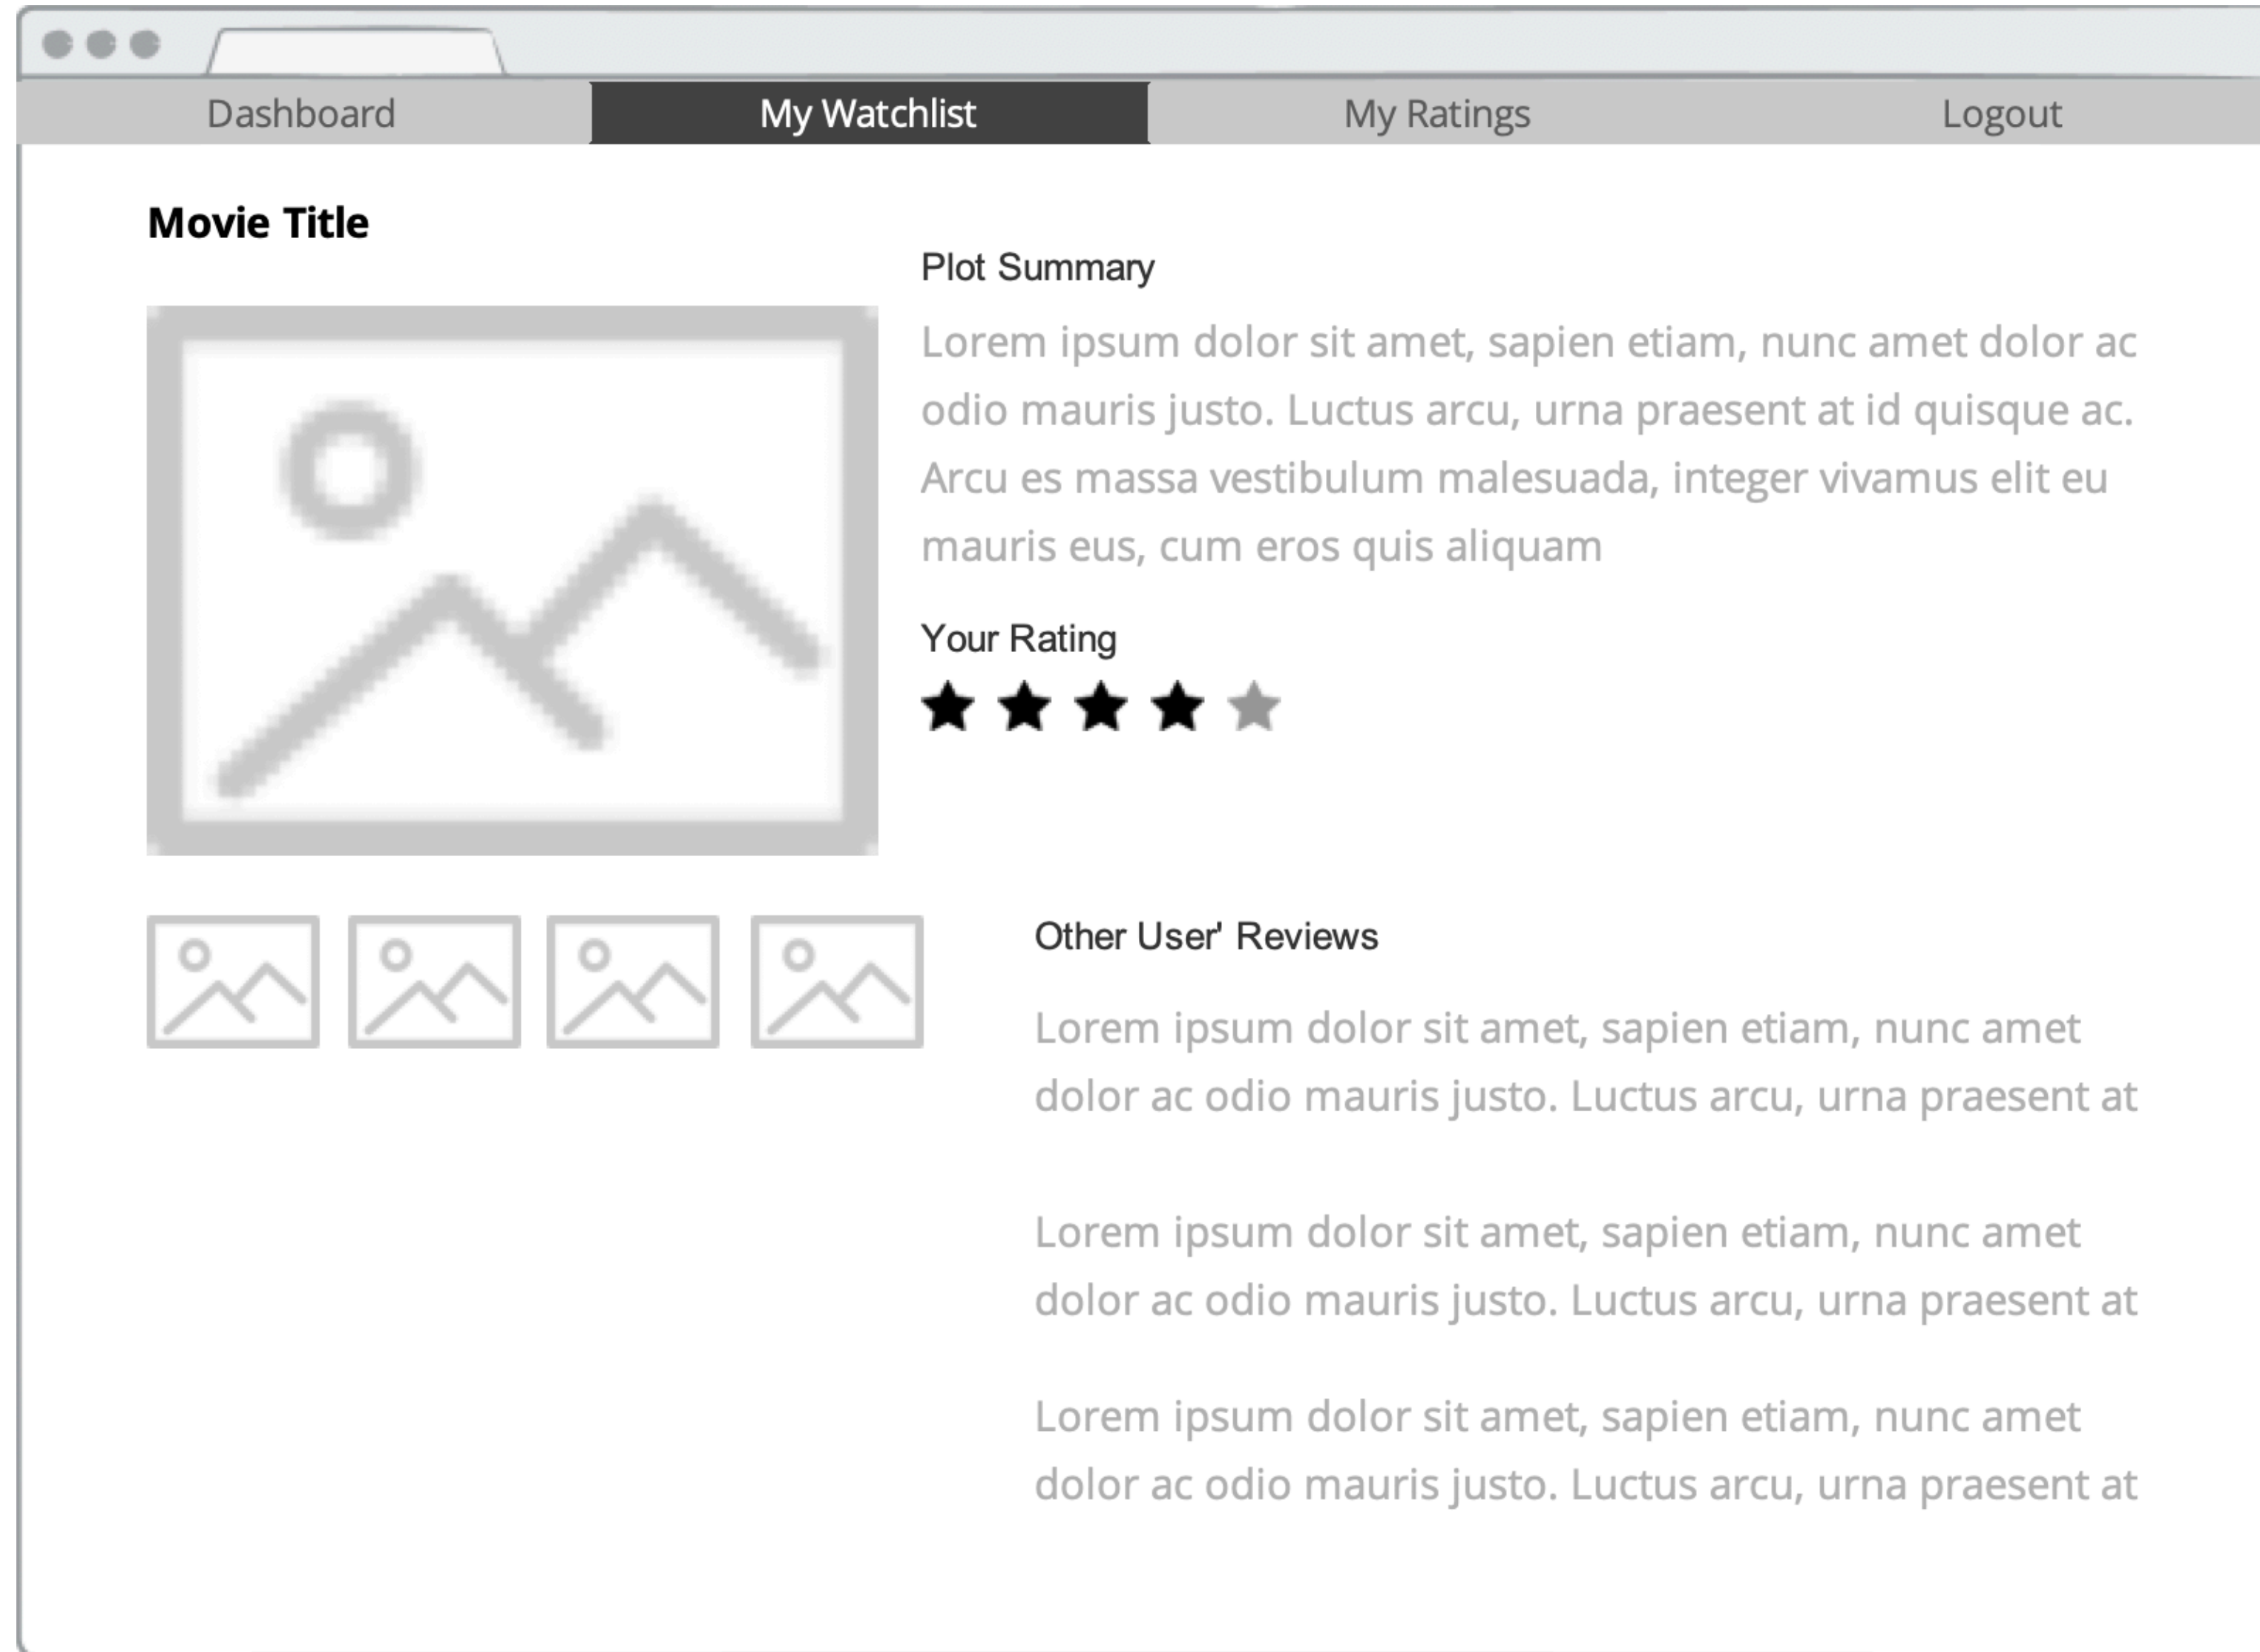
Dashboard My Watchlist My Ratings Logout

Movie Title

Plot Summary

Lorem ipsum dolor sit amet, sapien etiam, nunc amet dolor ac odio mauris justo. Luctus arcu, urna praesent at id quisque ac. Arcu es massa vestibulum malesuada, integer vivamus elit eu mauris eus, cum eros quis aliquam

Your Rating

Other User' Reviews

Lorem ipsum dolor sit amet, sapien etiam, nunc amet dolor ac odio mauris justo. Luctus arcu, urna praesent at

Lorem ipsum dolor sit amet, sapien etiam, nunc amet dolor ac odio mauris justo. Luctus arcu, urna praesent at

Lorem ipsum dolor sit amet, sapien etiam, nunc amet dolor ac odio mauris justo. Luctus arcu, urna praesent at